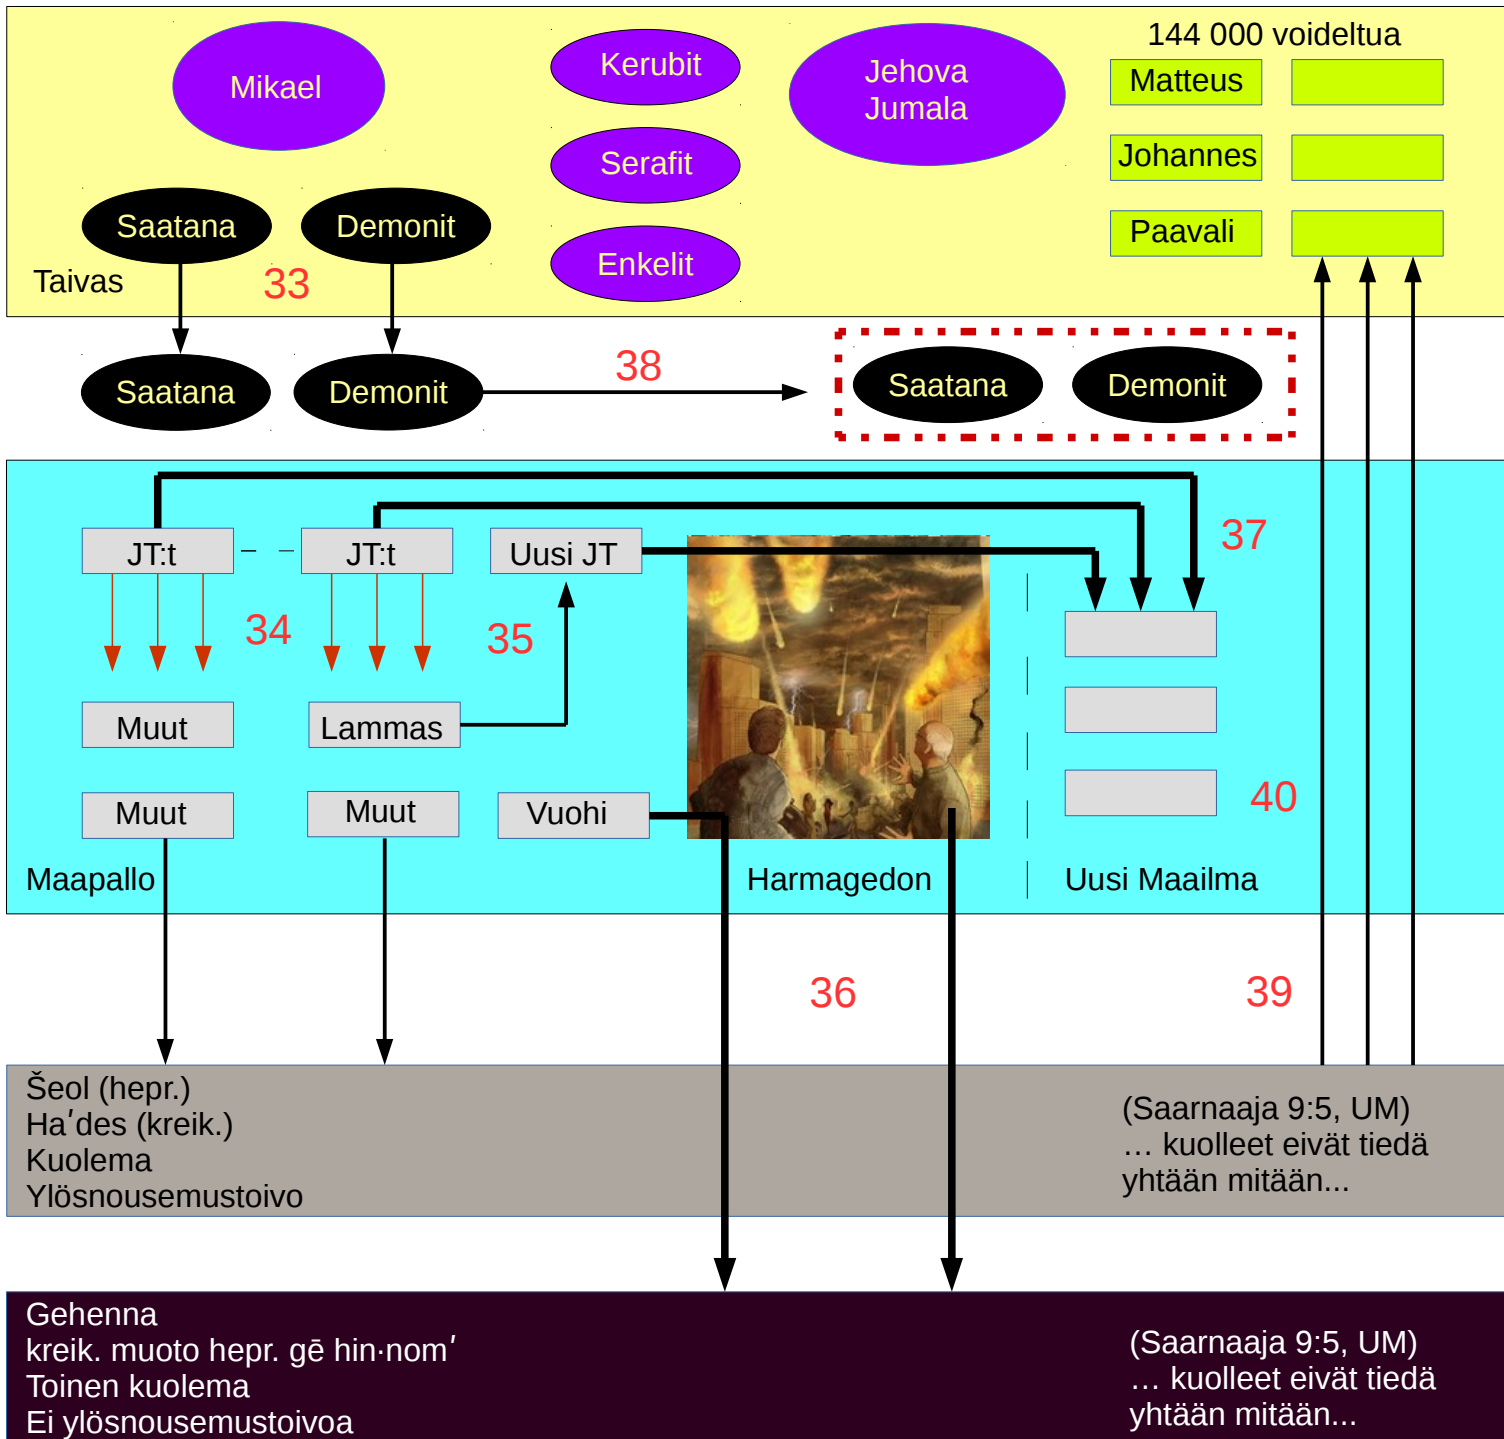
Mikael

Kerubit

Serafit

Enkelit

Jehova Jumala

144 000 voideltua

Matteus

Johannes

Paavali

Saatana

Demonit

Taivas

33

Saatana

Demonit

38

Saatana

Demonit

JT:t

JT:t

Uusi JT

37

34

35

Muut

Lammas

40

Muut

Muut

Vuohi

Maapallo

Harmagedon

Uusi Maailma

36

39

Šeol (hepr.)
Haʹdes (kreik.)
Kuolema
Ylösnousemustoivo

(Saarnaaja 9:5, UM)
… kuolleet eivät tiedä yhtään mitään...

Gehenna
kreik. muoto hepr. gē hin·nomʹ
Toinen kuolema
Ei ylösnousemustoivoa

(Saarnaaja 9:5, UM)
… kuolleet eivät tiedä yhtään mitään...